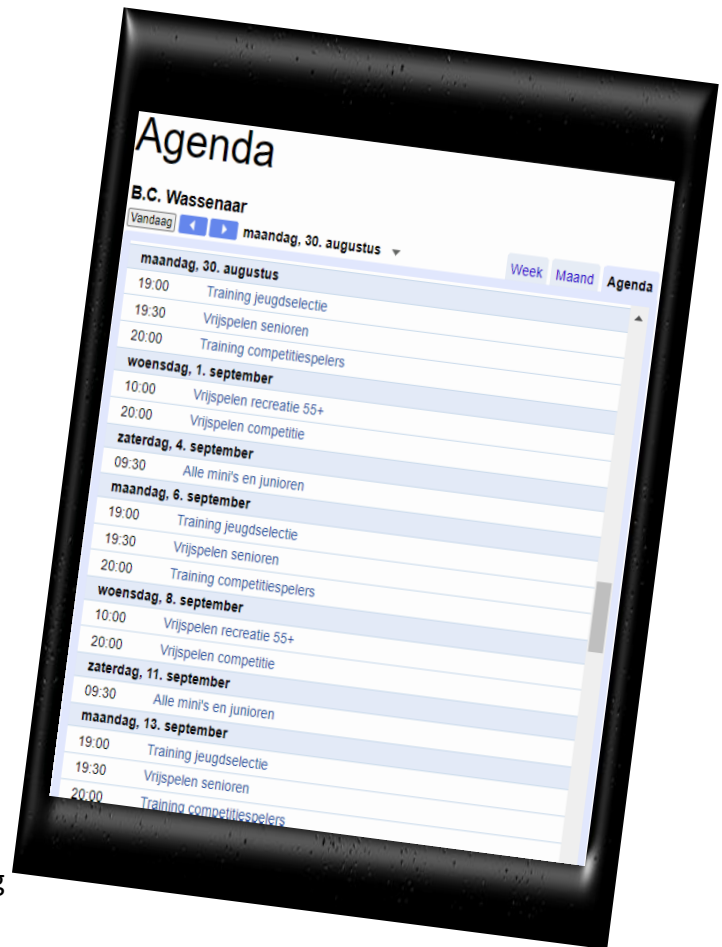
Agenda

B.C. Wassenaar

Vandaag ◀ ▶ maandag, 30. augustus ▾

Week Maand Agenda

maandag, 30. augustus
19:00 Training jeugdselectie
19:30 Vrijspelen senioren
20:00 Training competitiespelers
woensdag, 1. september
10:00 Vrijspelen recreatie 55+
20:00 Vrijspelen competitie
zaterdag, 4. september
09:30 Alle mini's en junioren
maandag, 6. september
19:00 Training jeugdselectie
19:30 Vrijspelen senioren
20:00 Training competitiespelers
woensdag, 8. september
10:00 Vrijspelen recreatie 55+
20:00 Vrijspelen competitie
zaterdag, 11. september
09:30 Alle mini's en junioren
maandag, 13. september
19:00 Training jeugdselectie
19:30 Vrijspelen senioren
20:00 Training competitiespelers

g